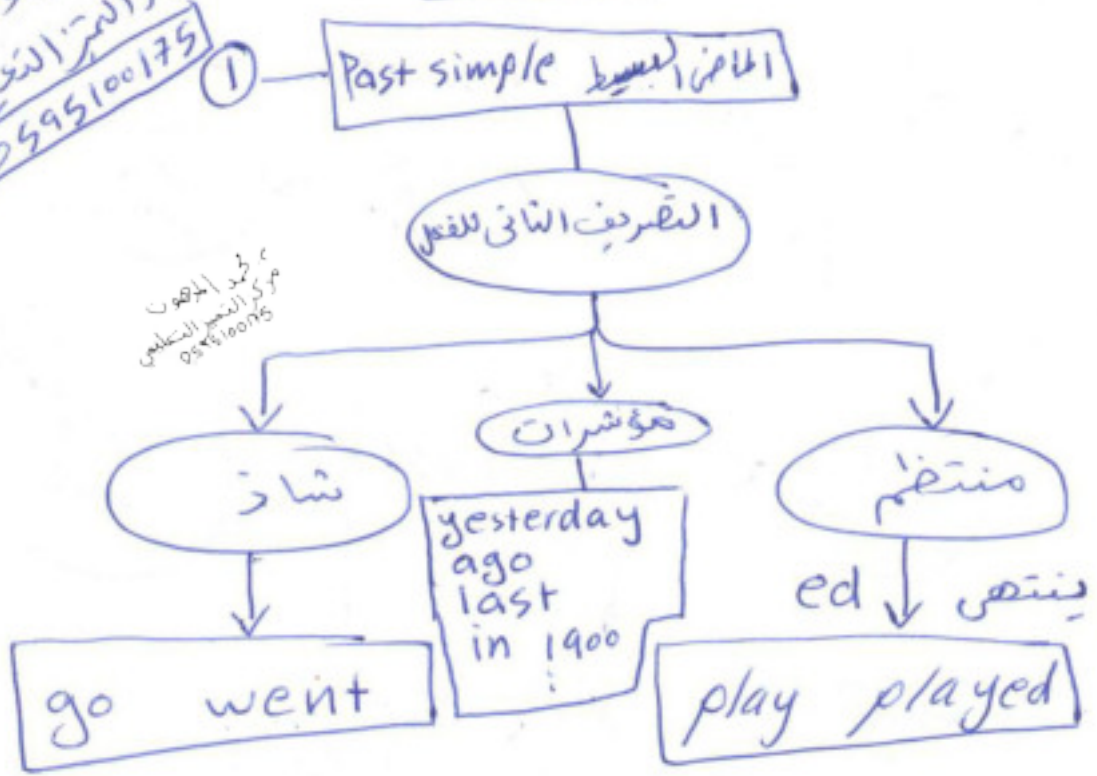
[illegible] التميز التع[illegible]
0595100175

1

Past simple الماضي البسيط

التصريف الثاني للفعل

م. محمد الجهوب
مركز التميز التعليمي
0595100175

مؤشرات

شاذ

yesterday
ago
last
in 1900
⋮

منتظم

ed ينتهي

go went

play played